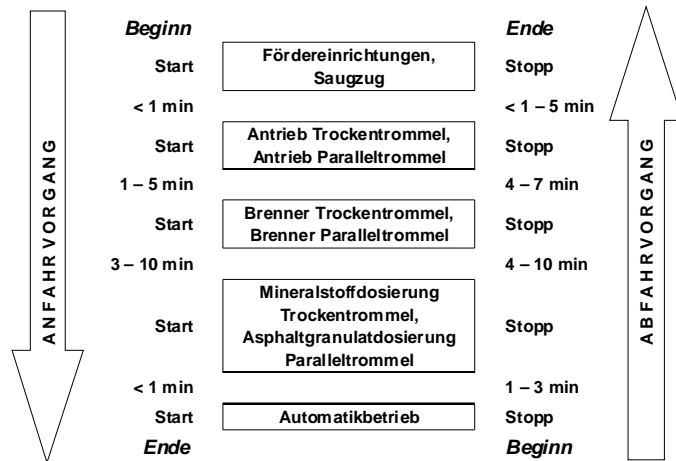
ANFAHRVORGANG

Beginn

Start | Fördereinrichtungen, Saugzug | Stopp

< 1 min | | < 1 – 5 min

Start | Antrieb Trockentrommel, Antrieb Paralleltrommel | Stopp

1 – 5 min | | 4 – 7 min

Start | Brenner Trockentrommel, Brenner Paralleltrommel | Stopp

3 – 10 min | | 4 – 10 min

Start | Mineralstoffdosierung Trockentrommel, Asphaltgranulatdosierung Paralleltrommel | Stopp

< 1 min | | 1 – 3 min

Start | Automatikbetrieb | Stopp

Ende

Ende (right column top)

Beginn (right column bottom)

ABFAHRVORGANG